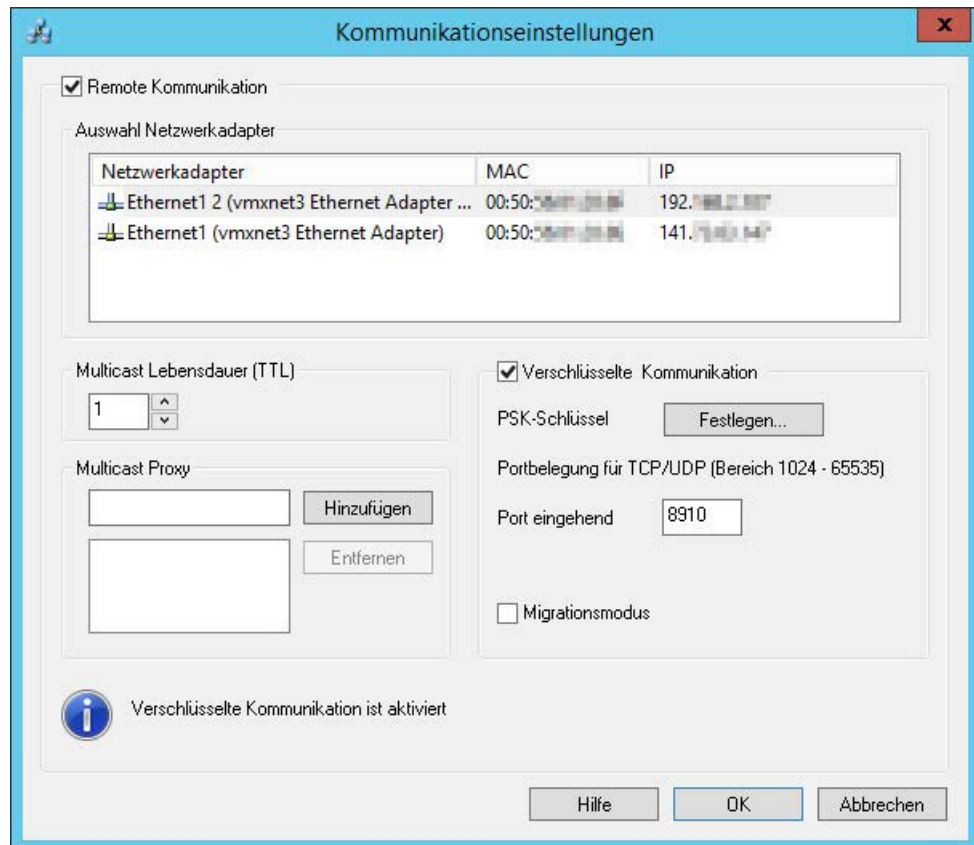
Kommunikationseinstellungen

x

Remote Kommunikation

Auswahl Netzwerkadapter

| Netzwerkadapter | MAC | IP |
|---|---|---|
| Ethernet1 2 (vmxnet3 Ethernet Adapter ... | 00:50:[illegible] | 192.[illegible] |
| Ethernet1 (vmxnet3 Ethernet Adapter) | 00:50:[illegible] | 141.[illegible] |

Multicast Lebensdauer (TTL)

1

Multicast Proxy

Hinzufügen

Entfernen

Verschlüsselte Kommunikation

PSK-Schlüssel

Festlegen...

Portbelegung für TCP/UDP (Bereich 1024 - 65535)

Port eingehend

8910

Migrationsmodus

Verschlüsselte Kommunikation ist aktiviert

Hilfe

OK

Abbrechen